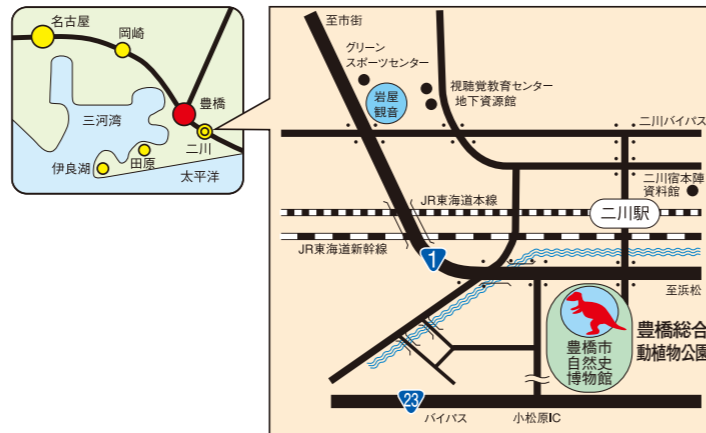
名古屋
岡崎
豊橋
三河湾
二川
田原
伊良湖
太平洋

至市街
グリーンスポーツセンター
岩屋観音
視聴覚教育センター
地下資源館
二川バイパス
二川宿本陣資料館
JR東海道本線
二川駅
JR東海道新幹線
1
至浜松
豊橋市自然史博物館
豊橋総合動植物公園
23
バイパス
小松原IC